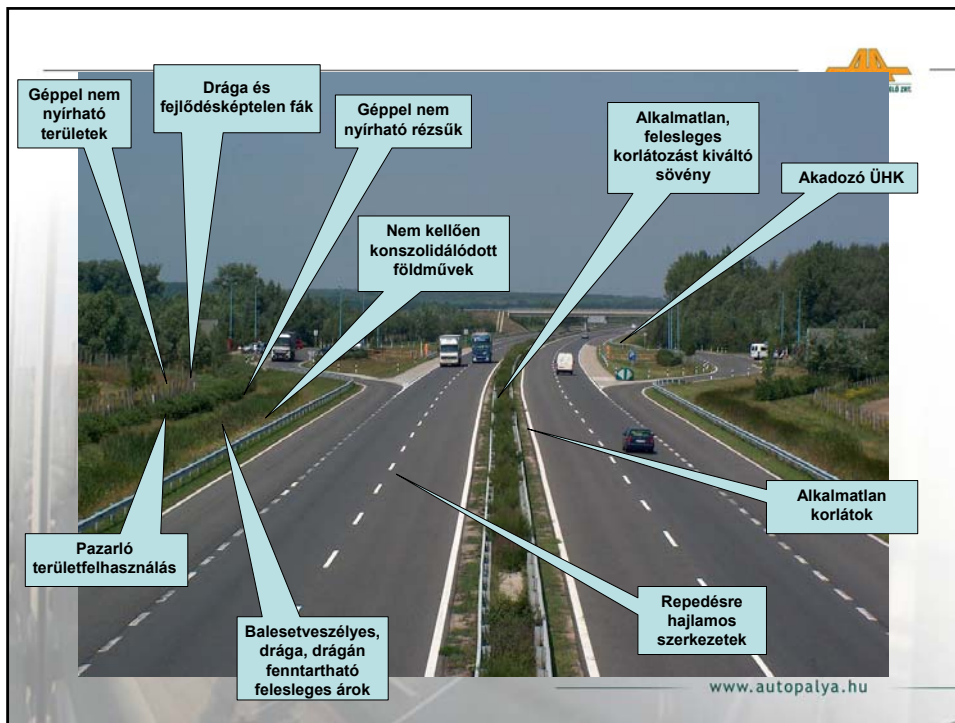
Géppel nem nyírható területek

Drága és fejlődésképtelen fák

Géppel nem nyírható rézsűk

Alkalmatlan, felesleges korlátozást kiváltó sövény

Akadozó ÜHK

Nem kellően konszolidálódott földművek

Alkalmatlan korlátok

Pazarló területfelhasználás

Repedésre hajlamos szerkezetek

Balesetveszélyes, drága, drágán fenntartható felesleges árok

www.autopalya.hu